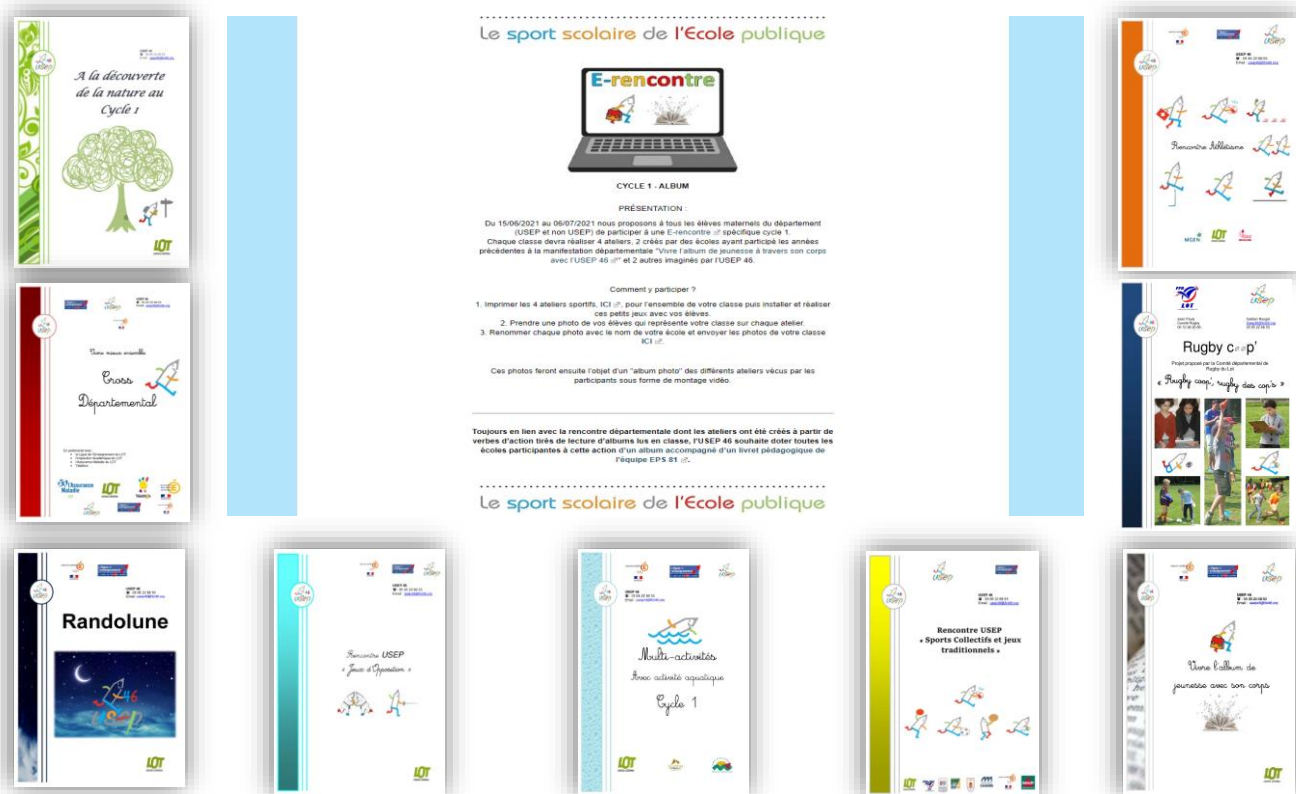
A la découverte de la nature au Cycle 1

LOT

Cross Départemental

L'Assurance Maladie

LOT

Randolune

46

USEP

LOT

Le sport scolaire de l'École publique

E-rencontre

CYCLE 1 - ALBUM

PRÉSENTATION :

Du 15/06/2021 au 06/07/2021 nous proposons à tous les élèves maternels du département (USEP et non USEP) de participer à une E-rencontre spécifique cycle 1.
Chaque classe devra réaliser 4 ateliers, 2 créés par des écoles ayant participé les années précédentes à la manifestation départementale "Vivre l'album de jeunesse à travers son corps avec l'USEP 46" et 2 autres imaginés par l'USEP 46.

Comment y participer ?

1. Imprimer les 4 ateliers sportifs, ICI, pour l'ensemble de votre classe puis installer et réaliser ces petits jeux avec vos élèves.
2. Prendre une photo de vos élèves qui représente votre classe sur chaque atelier.
3. Renommer chaque photo avec le nom de votre école et envoyer les photos de votre classe ICI.

Ces photos feront ensuite l'objet d'un "album photo" des différents ateliers vécus par les participants sous forme de montage vidéo.

Toujours en lien avec la rencontre départementale dont les ateliers ont été créés à partir de verbes d'action tirés de lecture d'albums lus en classe, l'USEP 46 souhaite doter toutes les écoles participantes à cette action d'un album accompagné d'un livret pédagogique de l'équipe EPS 81.

Le sport scolaire de l'École publique

Rencontre USEP « Jeux d'Opposition »

LOT

Multi-activités
Avec activité aquatique
Cycle 1

LOT

Rencontre USEP « Sports Collectifs et jeux traditionnels »

LOT

Rencontre Athlétisme

MGEN LOT

Rugby coop'

LOT

« Rugby coop', rugby des cop's »

Vivre l'album de jeunesse avec son corps

LOT